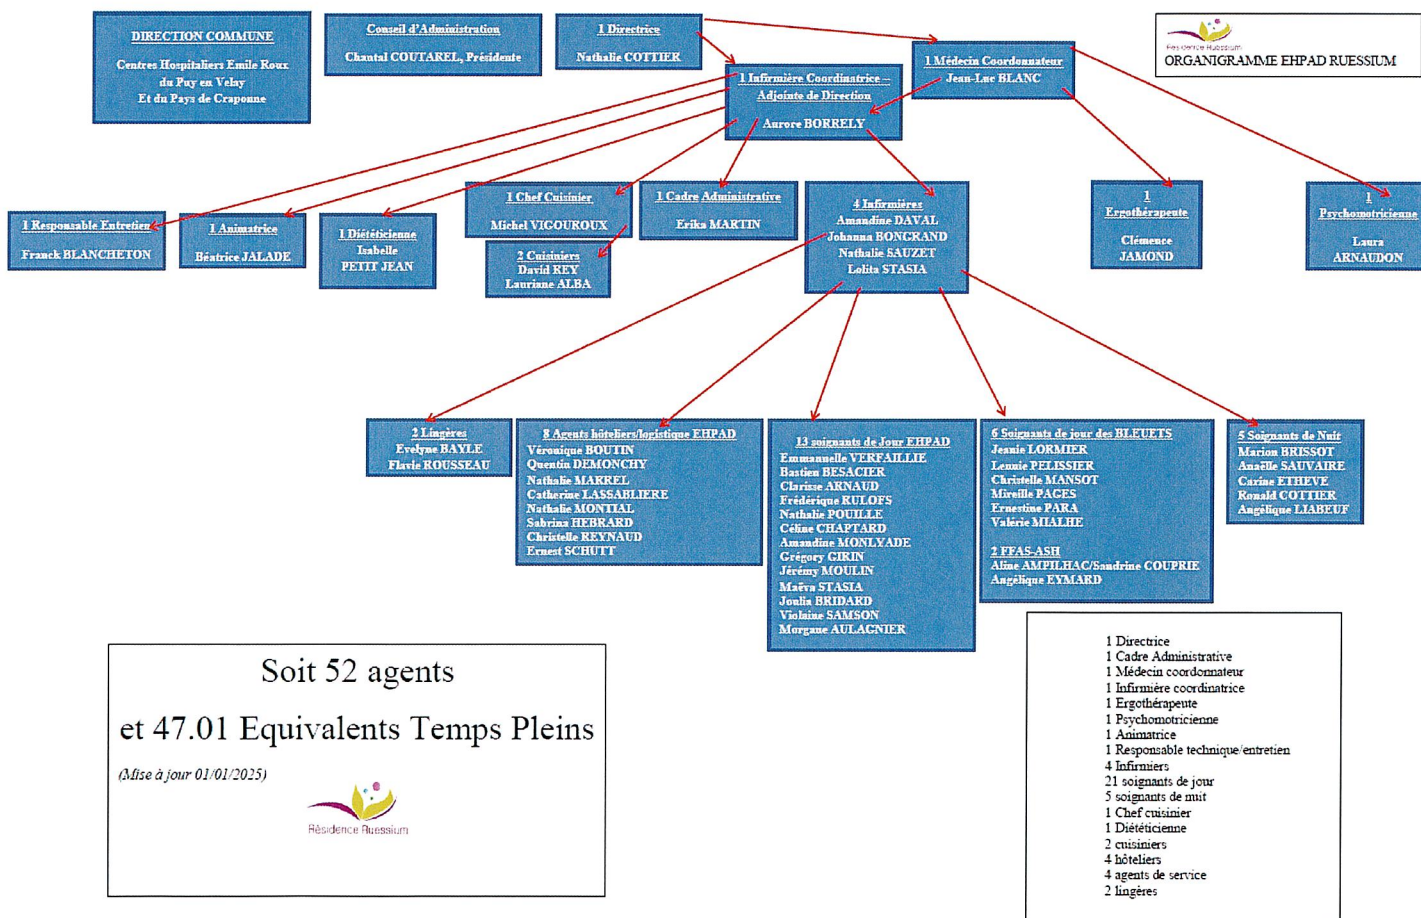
DIRECTION COMMUNE

Centres Hospitaliers Emile Roux du Puy en Velay Et du Pays de Craponne

Conseil d'Administration

Chantal COUTAREL, Présidente

1 Directrice

Nathalie COTTIER

1 Médecin Coordonnateur
Jean-Luc BLANC

Résidence Ruessium
ORGANIGRAMME EHPAD RUESSIUM

1 Infirmière Coordinatrice – Adjointe de Direction

Aurore BORRELY

1 Responsable Entretien

Franck BLANCHETON

1 Animatrice

Béatrice JALADE

1 Diététicienne
Isabelle
PETIT JEAN

1 Chef Cuisinier

Michel VIGOUROUX

2 Cuisiniers
David REY
Lauriane ALBA

1 Cadre Administrative

Erika MARTIN

4 Infirmières
Amandine DAVAL
Johanna BONCRAND
Nathalie SAUZET
Lolita STASIA

1
Ergothérapeute

Clémence
JAMOND

1
Psychomotricienne

Laura
ARNAUDON

2 Lingères
Evelyne BAYLE
Flavie ROUSSEAU

8 Agents hôteliers/logistique EHPAD
Véronique BOUTIN
Quentin DEMONCHY
Nathalie MARREL
Catherine LASSABLIERE
Nathalie MONTIAL
Sabrina HEBRARD
Christelle REYNAUD
Ernest SCHUTT

13 soignants de Jour EHPAD
Emmanuelle VERFAILLIE
Bastien BESACIER
Clarisse ARNAUD
Frédérique RULOFS
Nathalie POUILLE
Céline CHAPTARD
Amandine MONLYADE
Grégory GIRIN
Jérémy MOULIN
Maëva STASIA
Joulia BRIDARD
Violaine SAMSON
Morgane AULAGNIER

6 Soignants de jour des BLEUETS
Jennie LORMIER
Lennie PELISSIER
Christelle MANSOT
Mireille PAGES
Ernestine PARA
Valérie MIALHE

2 FFAS-ASH
Aline AMPILHAC/Sandrine COUPRIE
Angélique EYMARD

5 Soignants de Nuit
Marion BRISSOT
Anaëlle SAUVAIRE
Carine ETHEVE
Ronald COTTIER
Angélique LIABEUF

Soit 52 agents

et 47.01 Equivalents Temps Pleins

(Mise à jour 01/01/2025)

Résidence Ruessium

1 Directrice
1 Cadre Administrative
1 Médecin coordonnateur
1 Infirmière coordinatrice
1 Ergothérapeute
1 Psychomotricienne
1 Animatrice
1 Responsable technique/entretien
4 Infirmiers
21 soignants de jour
5 soignants de nuit
1 Chef cuisinier
1 Diététicienne
2 cuisiniers
4 hôteliers
4 agents de service
2 lingères